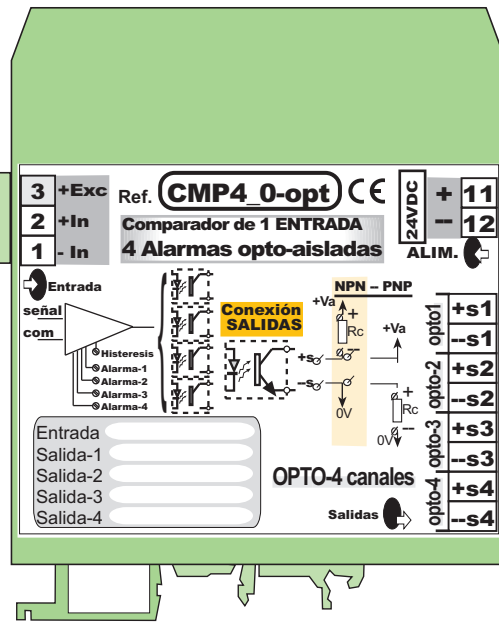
3 +Exc
2 +In
1 - In

Ref. CMP4_0-opt CE

Comparador de 1 ENTRADA
4 Alarmas opto-aisladas

24VDC
+ 11
-- 12
ALIM.

Entrada
señal
com

Histeresis
Alarma-1
Alarma-2
Alarma-3
Alarma-4

Conexión SALIDAS

NPN – PNP
+Va
Rc
+s
-s
0V
+Va
Rc
0V

opto1 +s1 --s1
opto-2 +s2 --s2
opto-3 +s3 --s3
opto-4 +s4 --s4

Entrada
Salida-1
Salida-2
Salida-3
Salida-4

OPTO-4 canales

Salidas